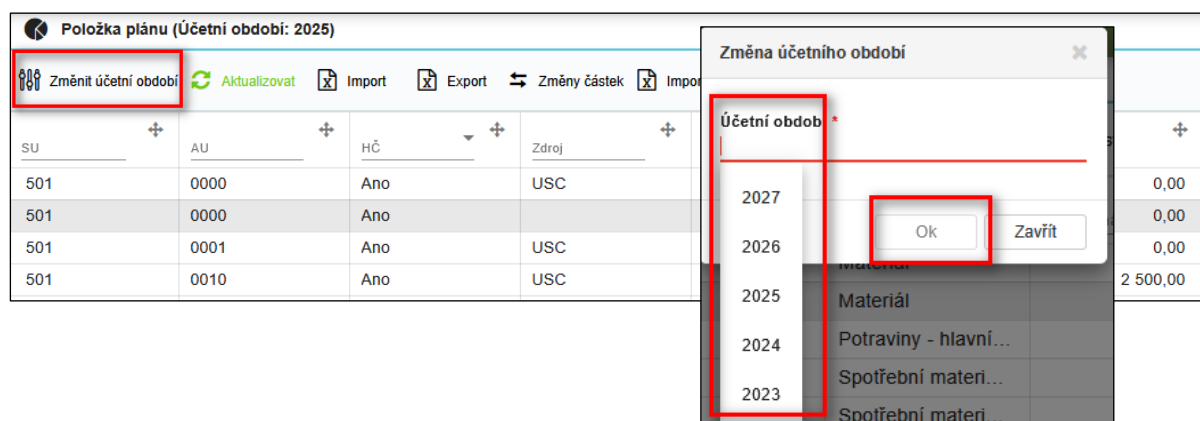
Položka plánu (Účetní období: 2025)

Změnit účetní období | Aktualizovat | Import | Export | Změny částek | Impor

| SU | AU | HČ | Zdroj |
|---|---|---|---|
| 501 | 0000 | Ano | USC |
| 501 | 0000 | Ano | |
| 501 | 0001 | Ano | USC |
| 501 | 0010 | Ano | USC |

0,00
0,00
0,00
2 500,00

Materiál
Materiál
Potraviny - hlavní...
Spotřební materi...
Spotřební materi...

Změna účetního období

Účetní obdob *

2027
2026
2025
2024
2023

Ok
Zavřít